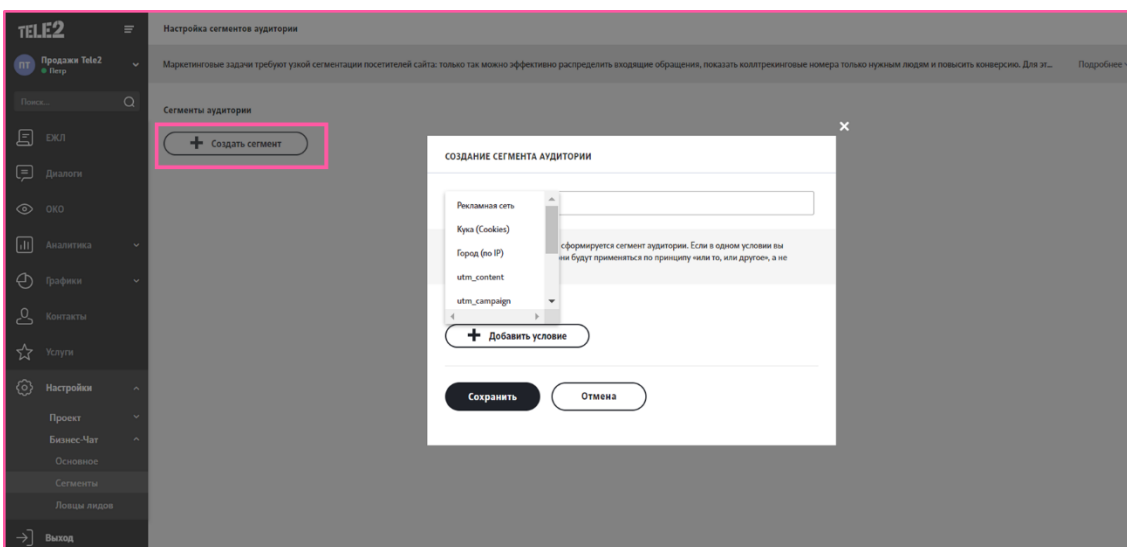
TELE2

ПТ Продажи Tele2
Петр

Поиск...

ЕЖЛ

Диалоги

ОКО

Аналитика

Графики

Контакты

Услуги

Настройки

Проект

Бизнес-Чат

Основное

Сегменты

Ловцы лидов

Выход

Настройка сегментов аудитории

Маркетинговые задачи требуют узкой сегментации посетителей сайта: только так можно эффективно распределить входящие обращения, показать коллтрекинговые номера только нужным людям и повысить конверсию. Для эт... Подробнее

Сегменты аудитории

Создать сегмент

СОЗДАНИЕ СЕГМЕНТА АУДИТОРИИ

Рекламная сеть
Кука (Cookies)
Город (по IP)
utm_content
utm_campaign

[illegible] сформируется сегмент аудитории. Если в одном условии вы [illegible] они будут применяться по принципу «или то, или другое», а не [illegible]

Добавить условие

Сохранить

Отмена